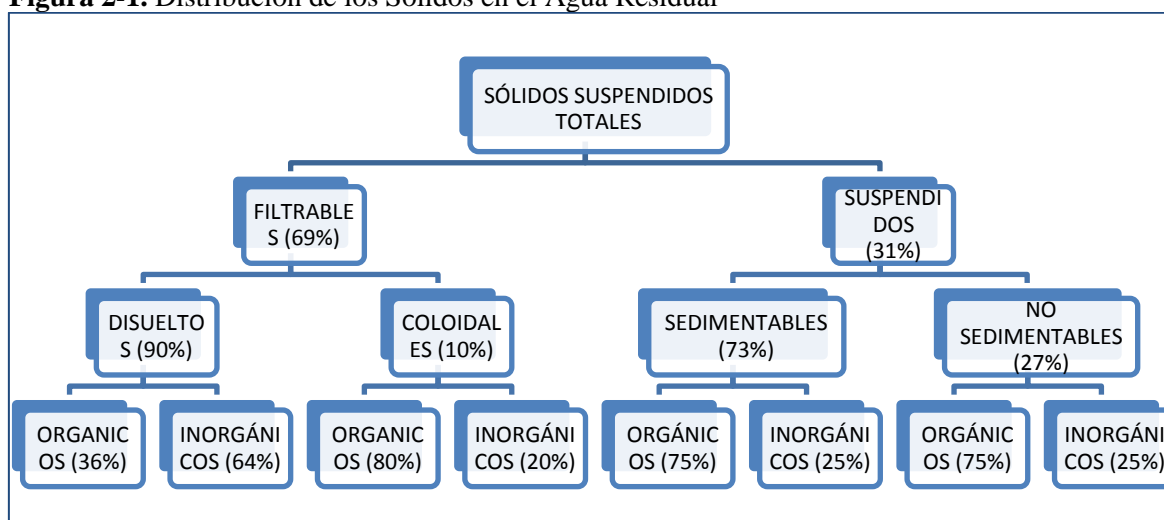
**Figura 2-1.** Distribución de los Sólidos en el Agua Residual

SÓLIDOS SUSPENDIDOS TOTALES

FILTRABLES (69%)

SUSPENDIDOS (31%)

DISUELTOS (90%)

COLOIDALES (10%)

SEDIMENTABLES (73%)

NO SEDIMENTABLES (27%)

ORGANICOS (36%)

INORGÁNICOS (64%)

ORGANICOS (80%)

INORGÁNICOS (20%)

ORGÁNICOS (75%)

INORGÁNICOS (25%)

ORGÁNICOS (75%)

INORGÁNICOS (25%)